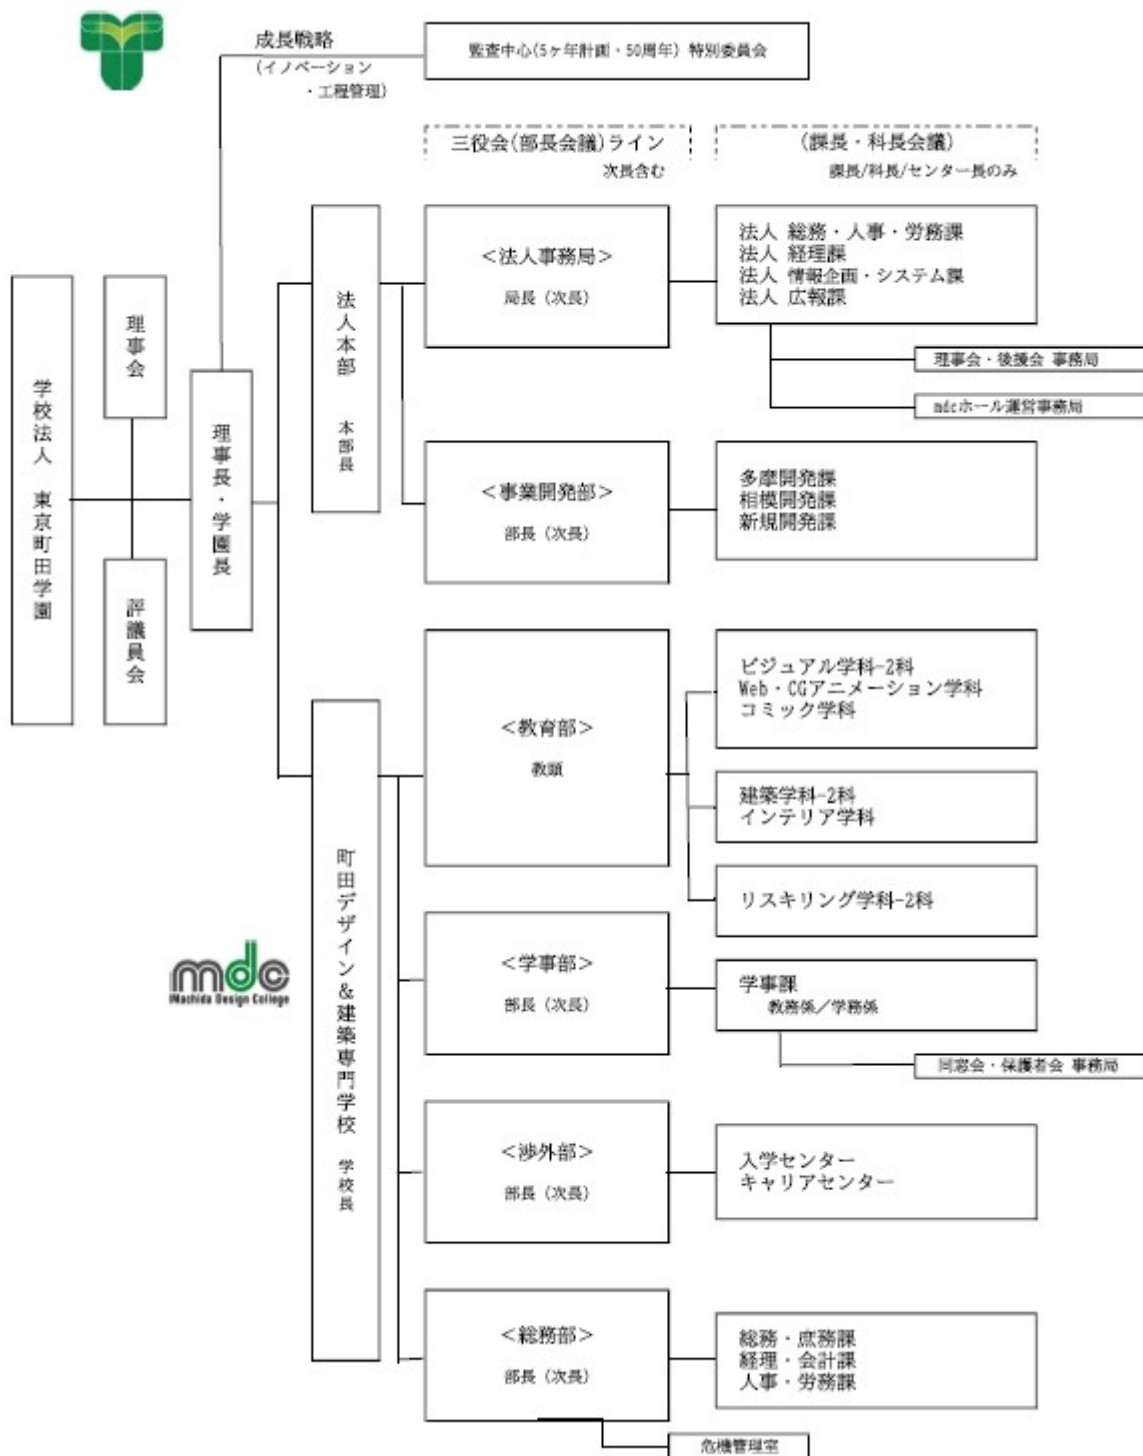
成長戦略
(イノベーション
・工程管理)

監査中心(5ヶ年計画・50周年) 特別委員会

三役会(部長会議)ライン
次長含む

(課長・科長会議)
課長/科長/センター長のみ

学校法人 東京町田学園

理事会

評議員会

理事長・学園長

法人本部
本部長

<法人事務局>
局長(次長)

法人 総務・人事・労務課
法人 経理課
法人 情報企画・システム課
法人 広報課

理事会・後援会 事務局

mdcホール運営事務局

<事業開発部>
部長(次長)

多摩開発課
相模開発課
新規開発課

mdc
Machida Design College

町田デザイン&建築専門学校
学校長

<教育部>
教頭

ビジュアル学科-2科
Web・CGアニメーション学科
コミック学科

建築学科-2科
インテリア学科

リスキリング学科-2科

<学事部>
部長(次長)

学事課
教務係/学務係

同窓会・保護者会 事務局

<渉外部>
部長(次長)

入学センター
キャリアセンター

<総務部>
部長(次長)

総務・庶務課
経理・会計課
人事・労務課

危機管理室